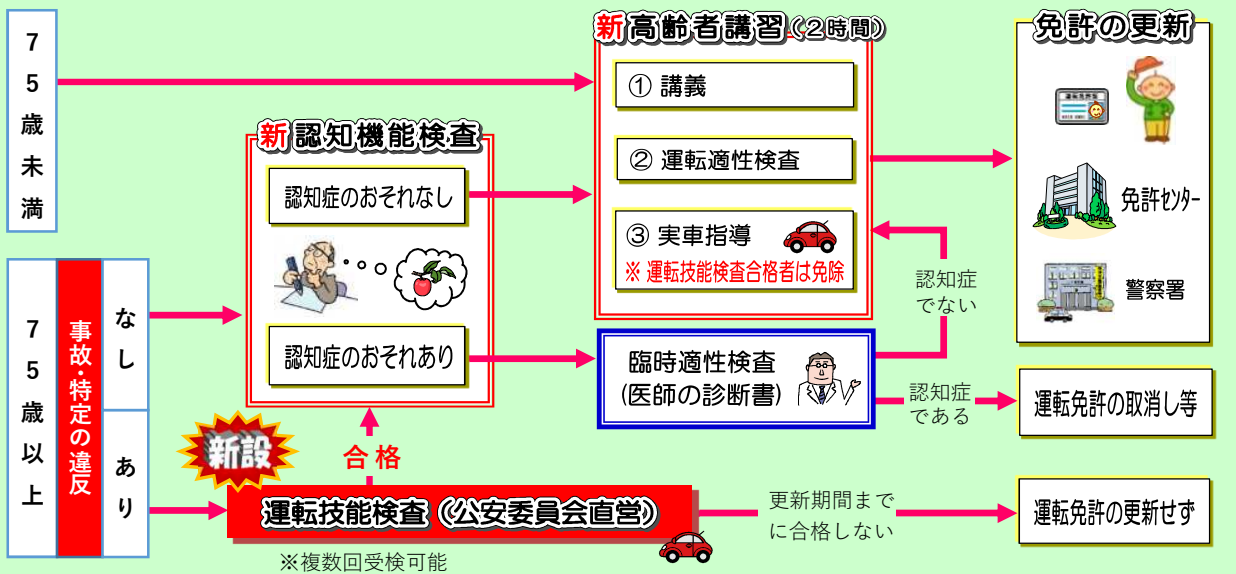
75歳未満

新高齢者講習（2時間）

① 講義

② 運転適性検査

③ 実車指導
※ 運転技能検査合格者は免除

免許の更新

免許センター

警察署

新認知機能検査

認知症のおそれなし

認知症のおそれあり

75歳以上

事故・特定の違反

なし

あり

臨時適性検査
(医師の診断書)

認知症でない

認知症である

運転免許の取消し等

新設

合格

運転技能検査（公安委員会直営）

※複数回受検可能

更新期間までに合格しない

運転免許の更新せず